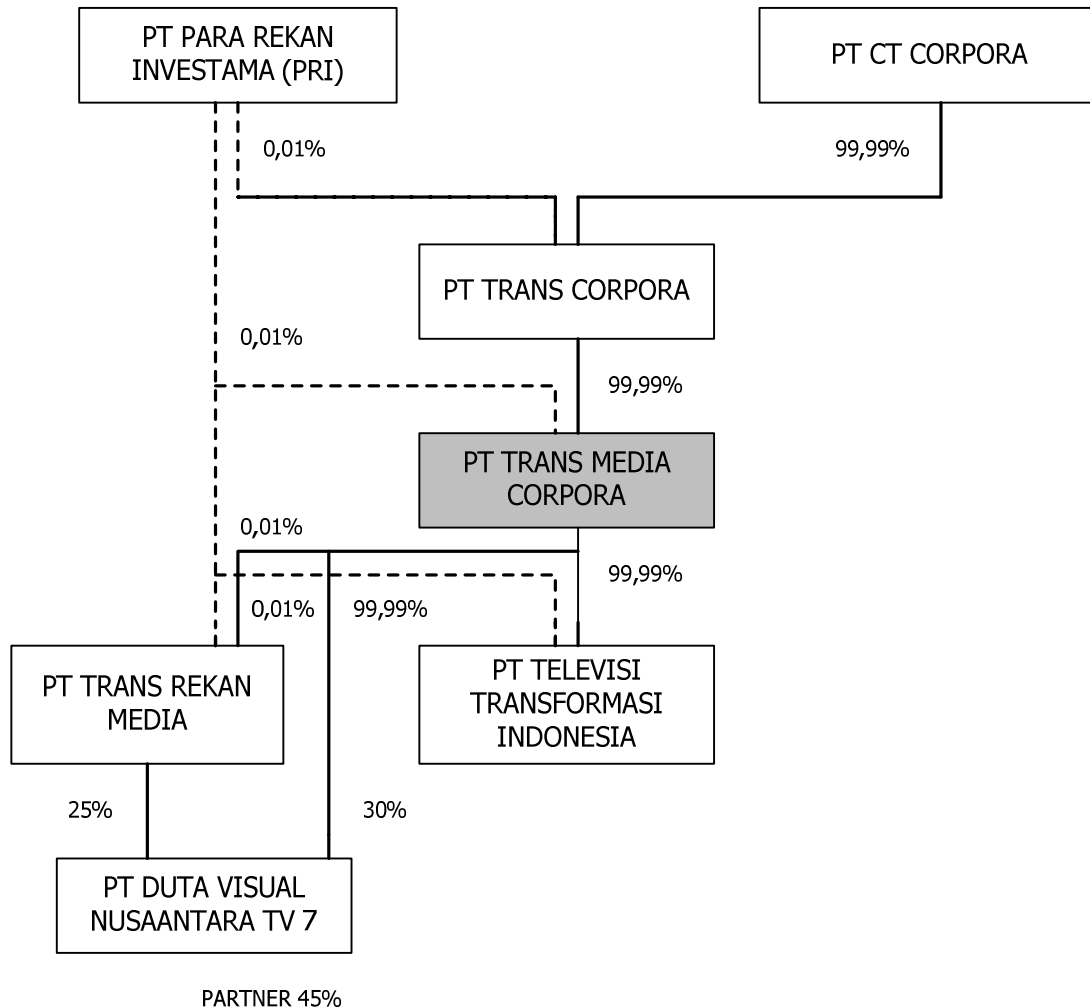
PT PARA REKAN INVESTAMA (PRI)

PT CT CORPORA

0,01%

99,99%

PT TRANS CORPORA

0,01%

99,99%

PT TRANS MEDIA CORPORA

0,01%

99,99%

0,01%

99,99%

PT TRANS REKAN MEDIA

PT TELEVISI TRANSFORMASI INDONESIA

25%

30%

PT DUTA VISUAL NUSAANTARA TV 7

PARTNER 45%